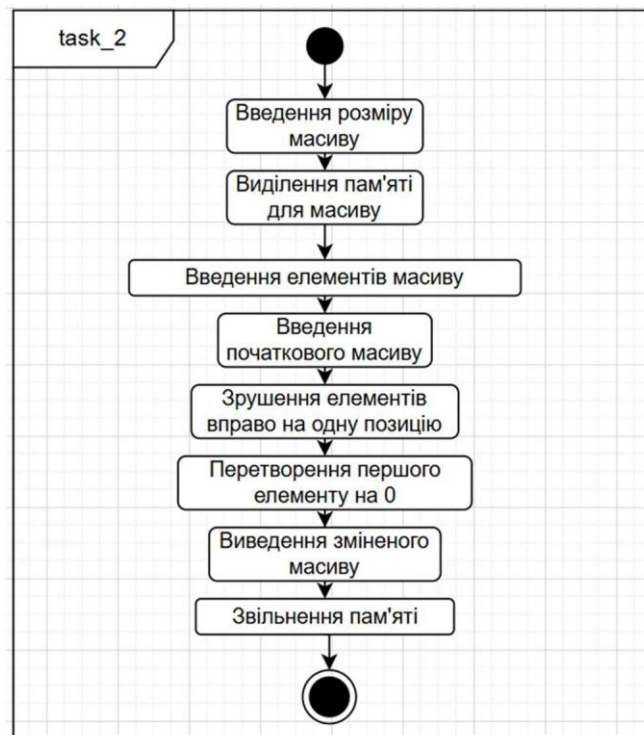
task_2

Введення розміру масиву

Виділення пам'яті для масиву

Введення елементів масиву

Введення початкового масиву

Зрушення елементів вправо на одну позицію

Перетворення першого елементу на 0

Виведення зміненого масиву

Звільнення пам'яті